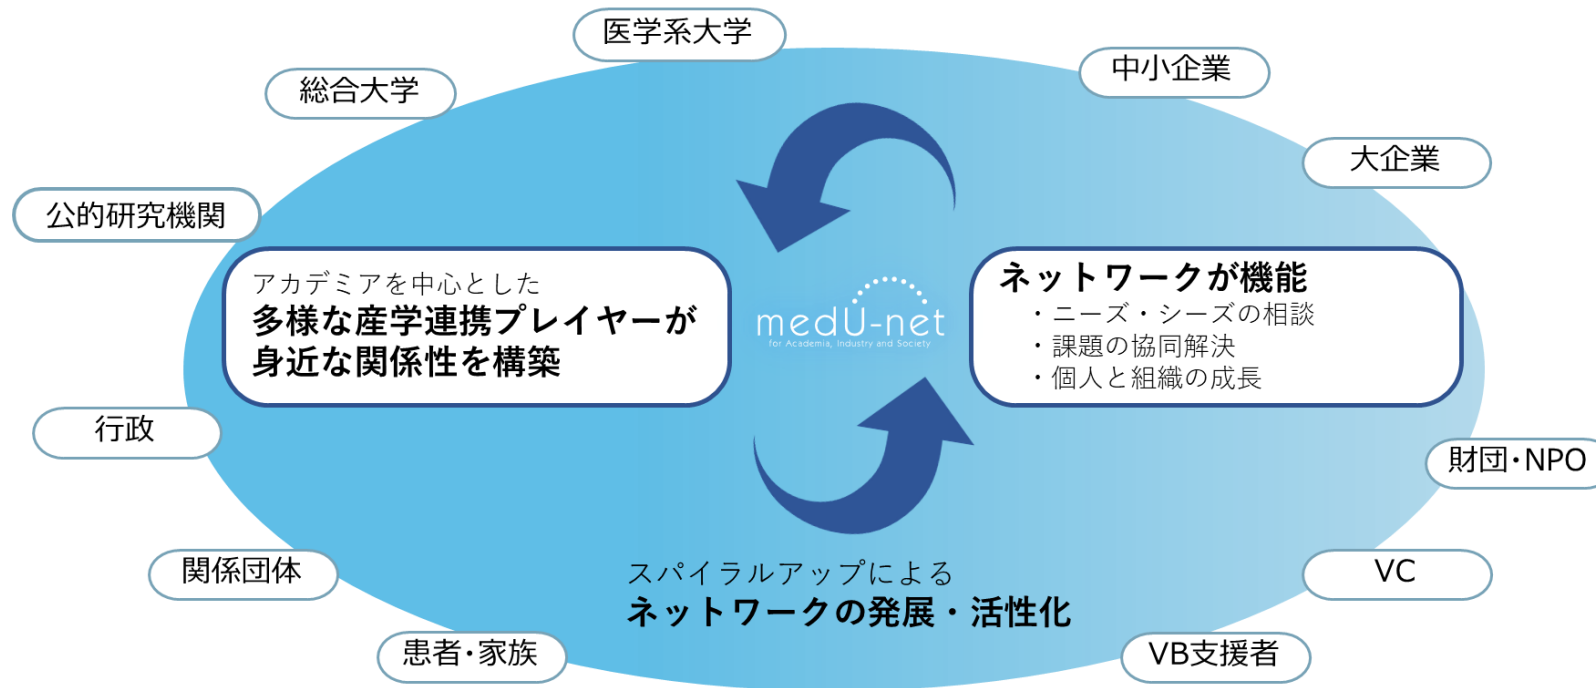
医学系大学

総合大学

中小企業

大企業

公的研究機関

アカデミアを中心とした
多様な産学連携プレイヤーが
身近な関係性を構築

medU-net
for Academia, Industry and Society

ネットワークが機能
・ニーズ・シーズの相談
・課題の協同解決
・個人と組織の成長

行政

財団・NPO

関係団体

スパイラルアップによる
ネットワークの発展・活性化

VC

患者・家族

VB支援者